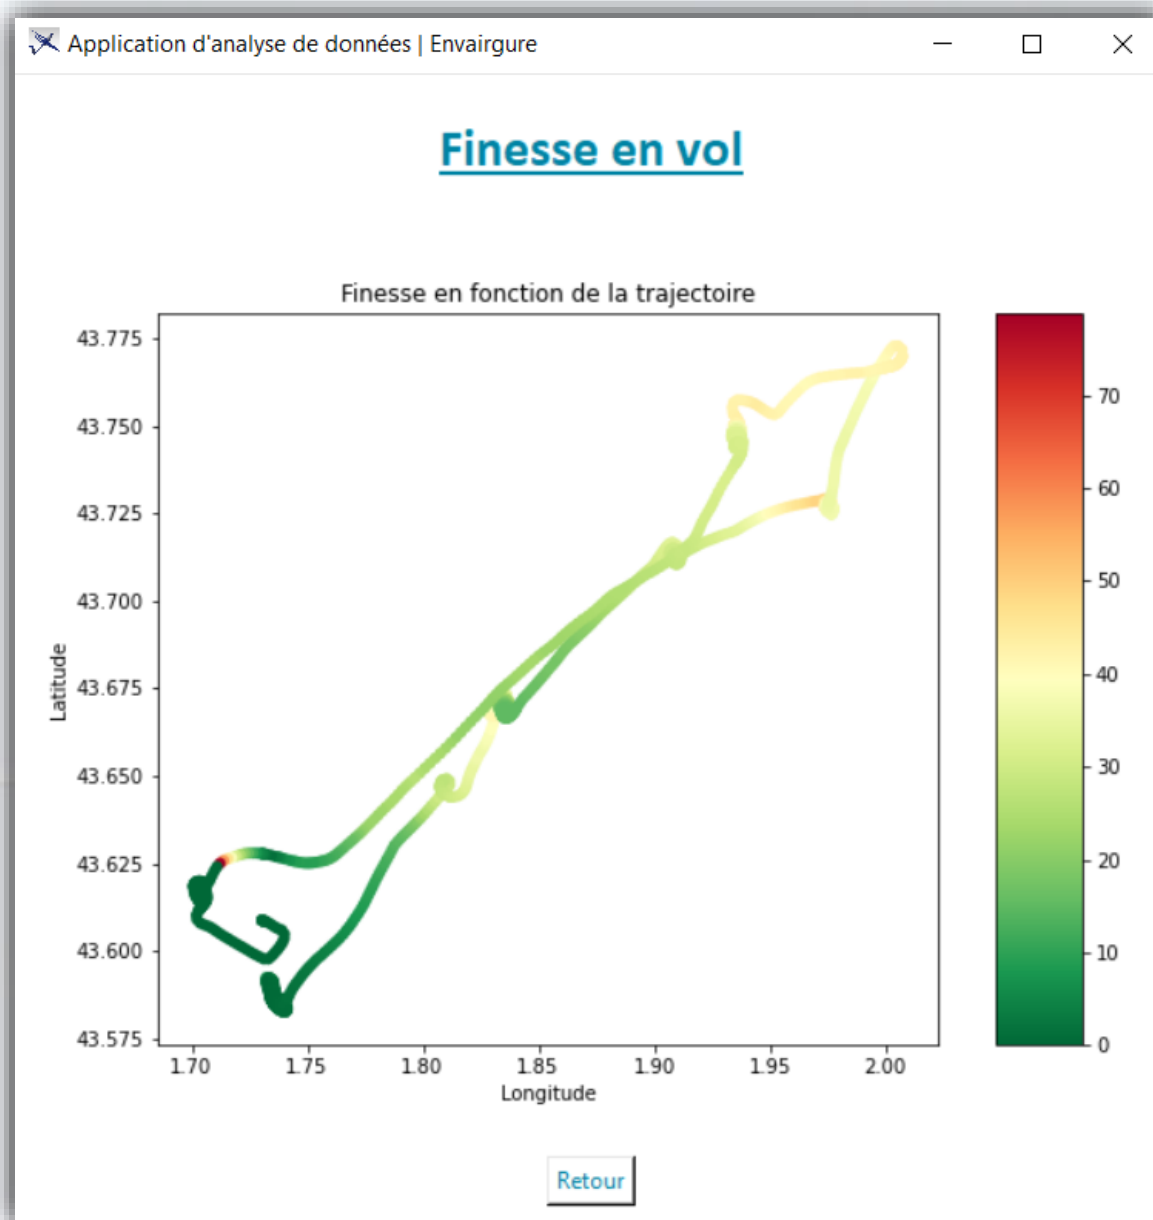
Application d'analyse de données | Envairgure

Finesse en vol

Finesse en fonction de la trajectoire

43.775
43.750
43.725
43.700
43.675
43.650
43.625
43.600
43.575

Latitude

1.70 1.75 1.80 1.85 1.90 1.95 2.00

Longitude

70
60
50
40
30
20
10
0

Retour